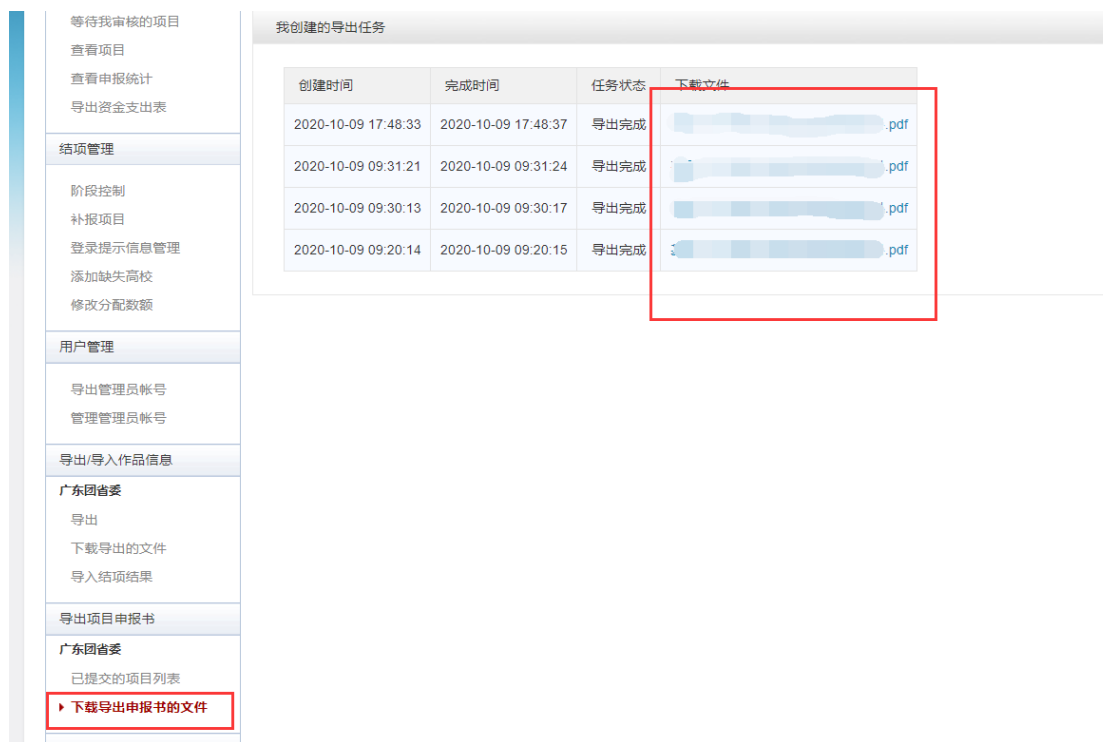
等待我审核的项目
查看项目
查看申报统计
导出资金支出表

结项管理

阶段控制
补报项目
登录提示信息管理
添加缺失高校
修改分配数额

用户管理

导出管理员帐号
管理管理员帐号

导出/导入作品信息

广东团省委
导出
下载导出的文件
导入结项结果

导出项目申报书

广东团省委
已提交的项目列表
下载导出申报书的文件

我创建的导出任务

| 创建时间 | 完成时间 | 任务状态 | 下载文件 |
|---|---|---|---|
| 2020-10-09 17:48:33 | 2020-10-09 17:48:37 | 导出完成 | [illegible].pdf |
| 2020-10-09 09:31:21 | 2020-10-09 09:31:24 | 导出完成 | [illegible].pdf |
| 2020-10-09 09:30:13 | 2020-10-09 09:30:17 | 导出完成 | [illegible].pdf |
| 2020-10-09 09:20:14 | 2020-10-09 09:20:15 | 导出完成 | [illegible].pdf |